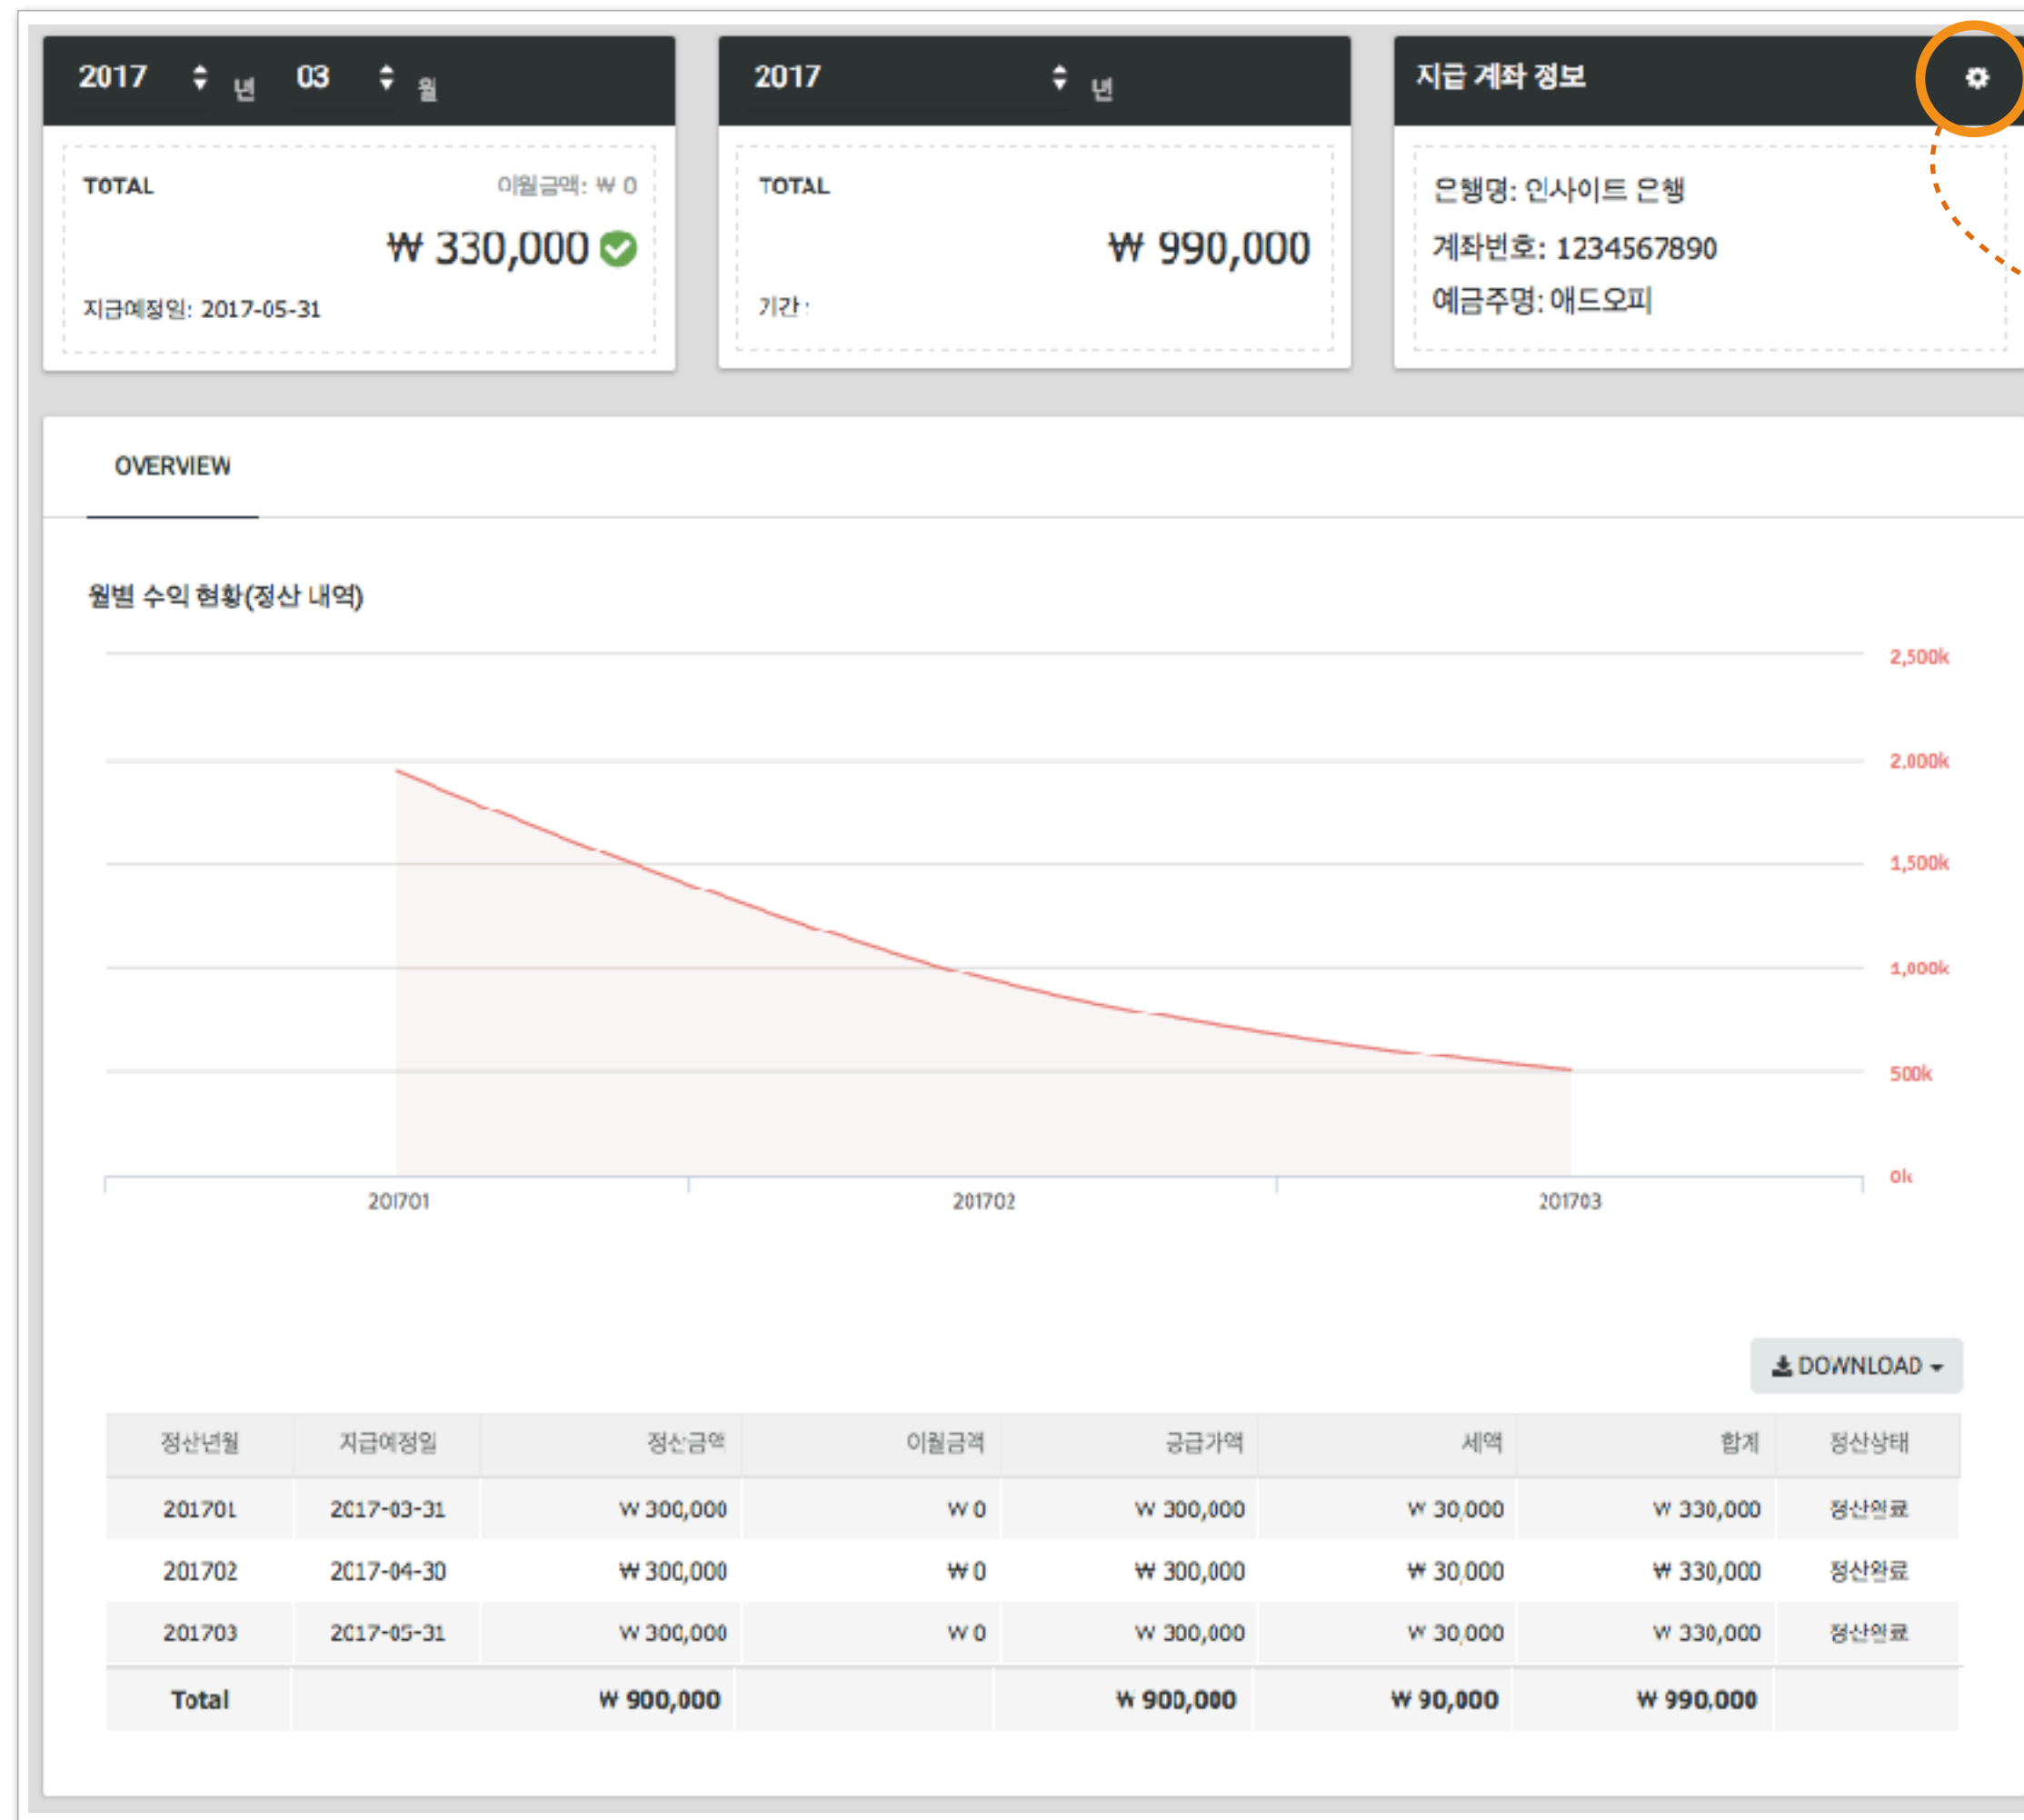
2017 년 03 월

TOTAL 이월금액: ₩ 0

₩ 330,000

지급예정일: 2017-05-31

2017 년

TOTAL

₩ 990,000

기간 :

지급 계좌 정보

은행명: 인사이트 은행

계좌번호: 1234567890

예금주명: 애드오피

OVERVIEW

월별 수익 현황(정산 내역)

2,500k
2,000k
1,500k
1,000k
500k
0k

201701 201702 201703

DOWNLOAD

| 정산년월 | 지급예정일 | 정산금액 | 이월금액 | 공급가액 | 세액 | 합계 | 정산상태 |
|---|---|---|---|---|---|---|---|
| 201701 | 2017-03-31 | ₩ 300,000 | ₩ 0 | ₩ 300,000 | ₩ 30,000 | ₩ 330,000 | 정산완료 |
| 201702 | 2017-04-30 | ₩ 300,000 | ₩ 0 | ₩ 300,000 | ₩ 30,000 | ₩ 330,000 | 정산완료 |
| 201703 | 2017-05-31 | ₩ 300,000 | ₩ 0 | ₩ 300,000 | ₩ 30,000 | ₩ 330,000 | 정산완료 |
| Total | | ₩ 900,000 | | ₩ 900,000 | ₩ 90,000 | ₩ 990,000 | |